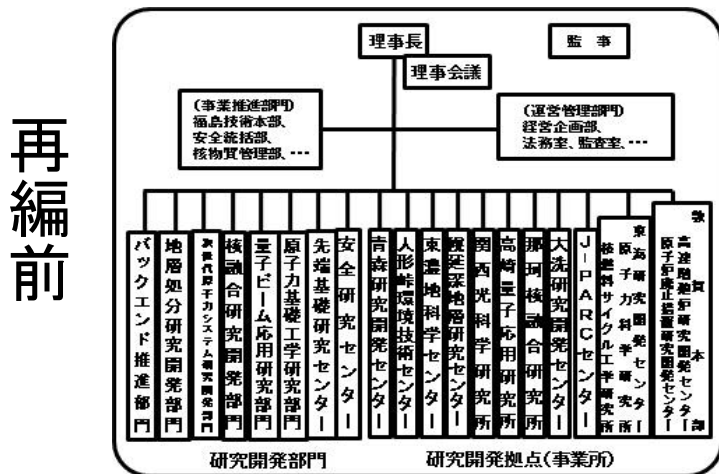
再編前

理事長

監事

理事会議

(事業推進部門)
福島技術本部、
安全統括部、
核物質管理部、・・・

(運営管理部門)
経営企画部、
法務室、監査室、・・・

バックエンド推進部門

地層処分研究開発部門

次世代原子力システム研究開発部門

核融合研究開発部門

量子ビーム応用研究部門

原子力基礎工学研究部門

先端基礎研究センター

安全研究センター

青森研究開発センター

人形峠環境技術センター

東濃地科学センター

幌延深地層研究センター

関西光科学研究所

高崎量子応用研究所

那珂核融合研究所

大洗研究開発センター

J-PARCセンター

核燃料サイクル工学研究所

東海研究開発センター 原子力科学研究所

敦賀本部 高速増殖炉研究開発センター 原子炉廃止措置研究開発センター

研究開発部門

研究開発拠点(事業所)